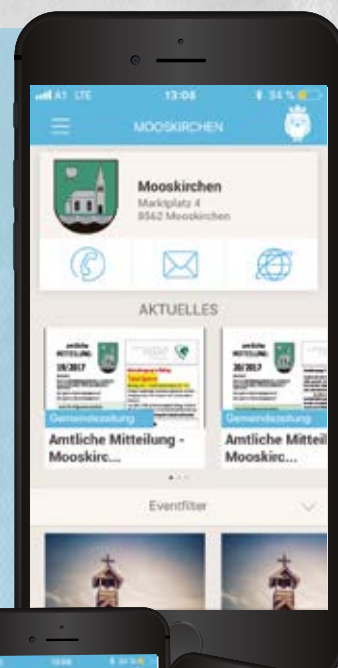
A1 LTE 13:08 34 %

MOOSKIRCHEN

Mooskirchen
Marktplatz 4
8562 Mooskirchen

AKTUELLES

amtliche MITTEILUNG 19/2017

Gemeindezeitung
Amtliche Mitteilung - Mooskirc...

amtliche MITTEILUNG 20/2017

Gemeindezeitung
Amtliche Mitteil Mooskirc...

Eventfilter